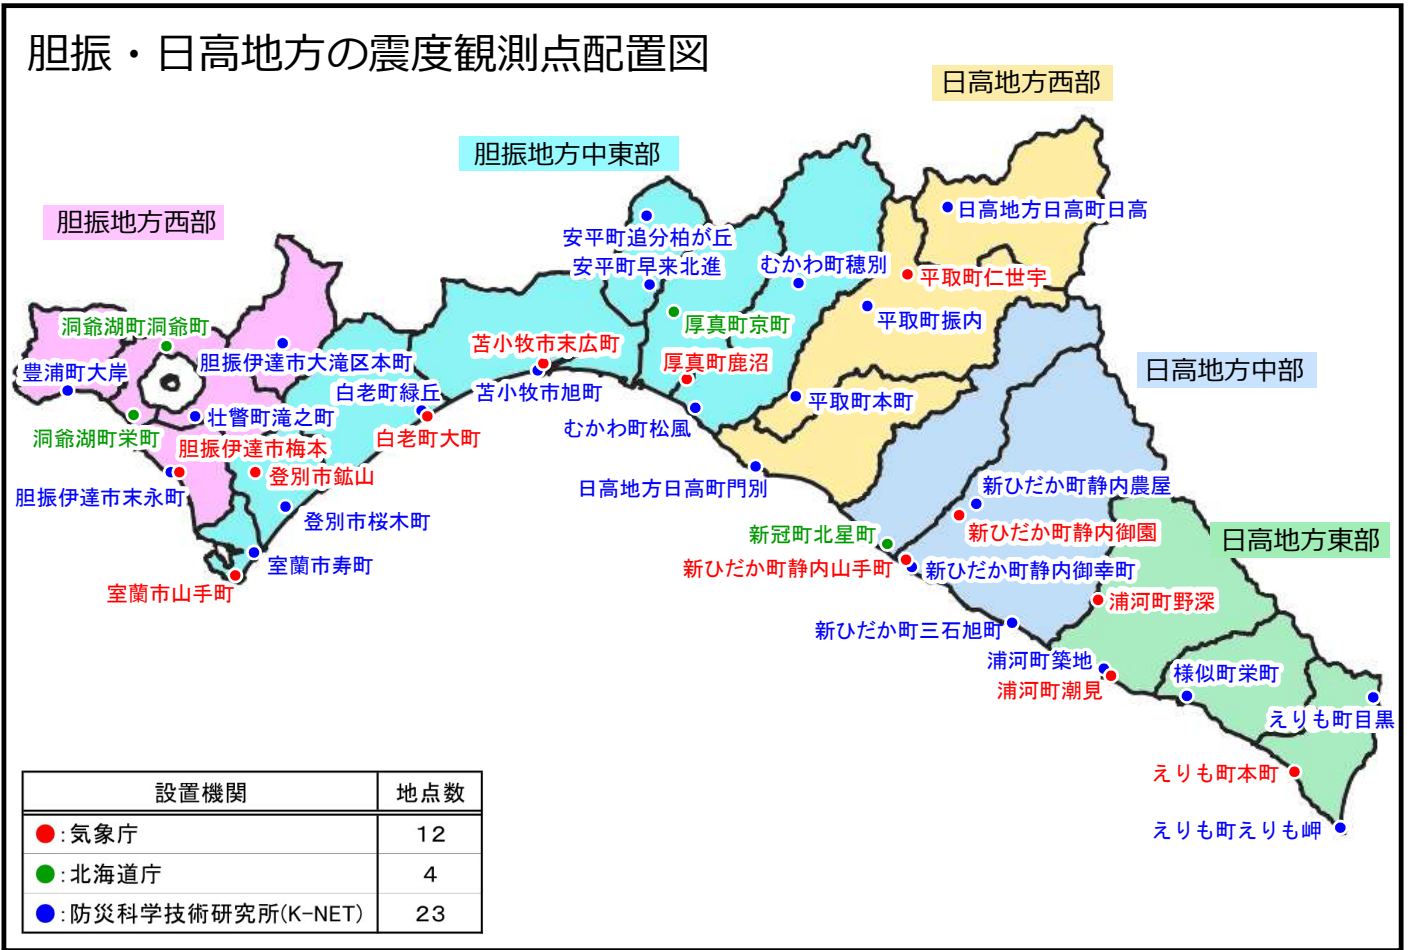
胆振・日高地方の震度観測点配置図

日高地方西部

胆振地方中東部

胆振地方西部

日高地方日高町日高
安平町追分柏が丘
安平町早来北進
むかわ町穂別
平取町仁世宇
洞爺湖町洞爺町
厚真町京町
平取町振内
苫小牧市末広町
豊浦町大岸
胆振伊達市大滝区本町
厚真町鹿沼
白老町緑丘
苫小牧市旭町
日高地方中部
壮瞥町滝之町
平取町本町
洞爺湖町栄町
白老町大町
むかわ町松風
胆振伊達市梅本
登別市鉱山
日高地方日高町門別
新ひだか町静内農屋
胆振伊達市末永町
登別市桜木町
新ひだか町静内御園
新冠町北星町
日高地方東部
室蘭市寿町
新ひだか町静内山手町
新ひだか町静内御幸町
室蘭市山手町
浦河町野深
新ひだか町三石旭町
浦河町築地
様似町栄町
浦河町潮見
えりも町目黒
えりも町本町
えりも町えりも岬

| 設置機関 | 地点数 |
|---|---|
| :気象庁 | 12 |
| :北海道庁 | 4 |
| :防災科学技術研究所(K-NET) | 23 |